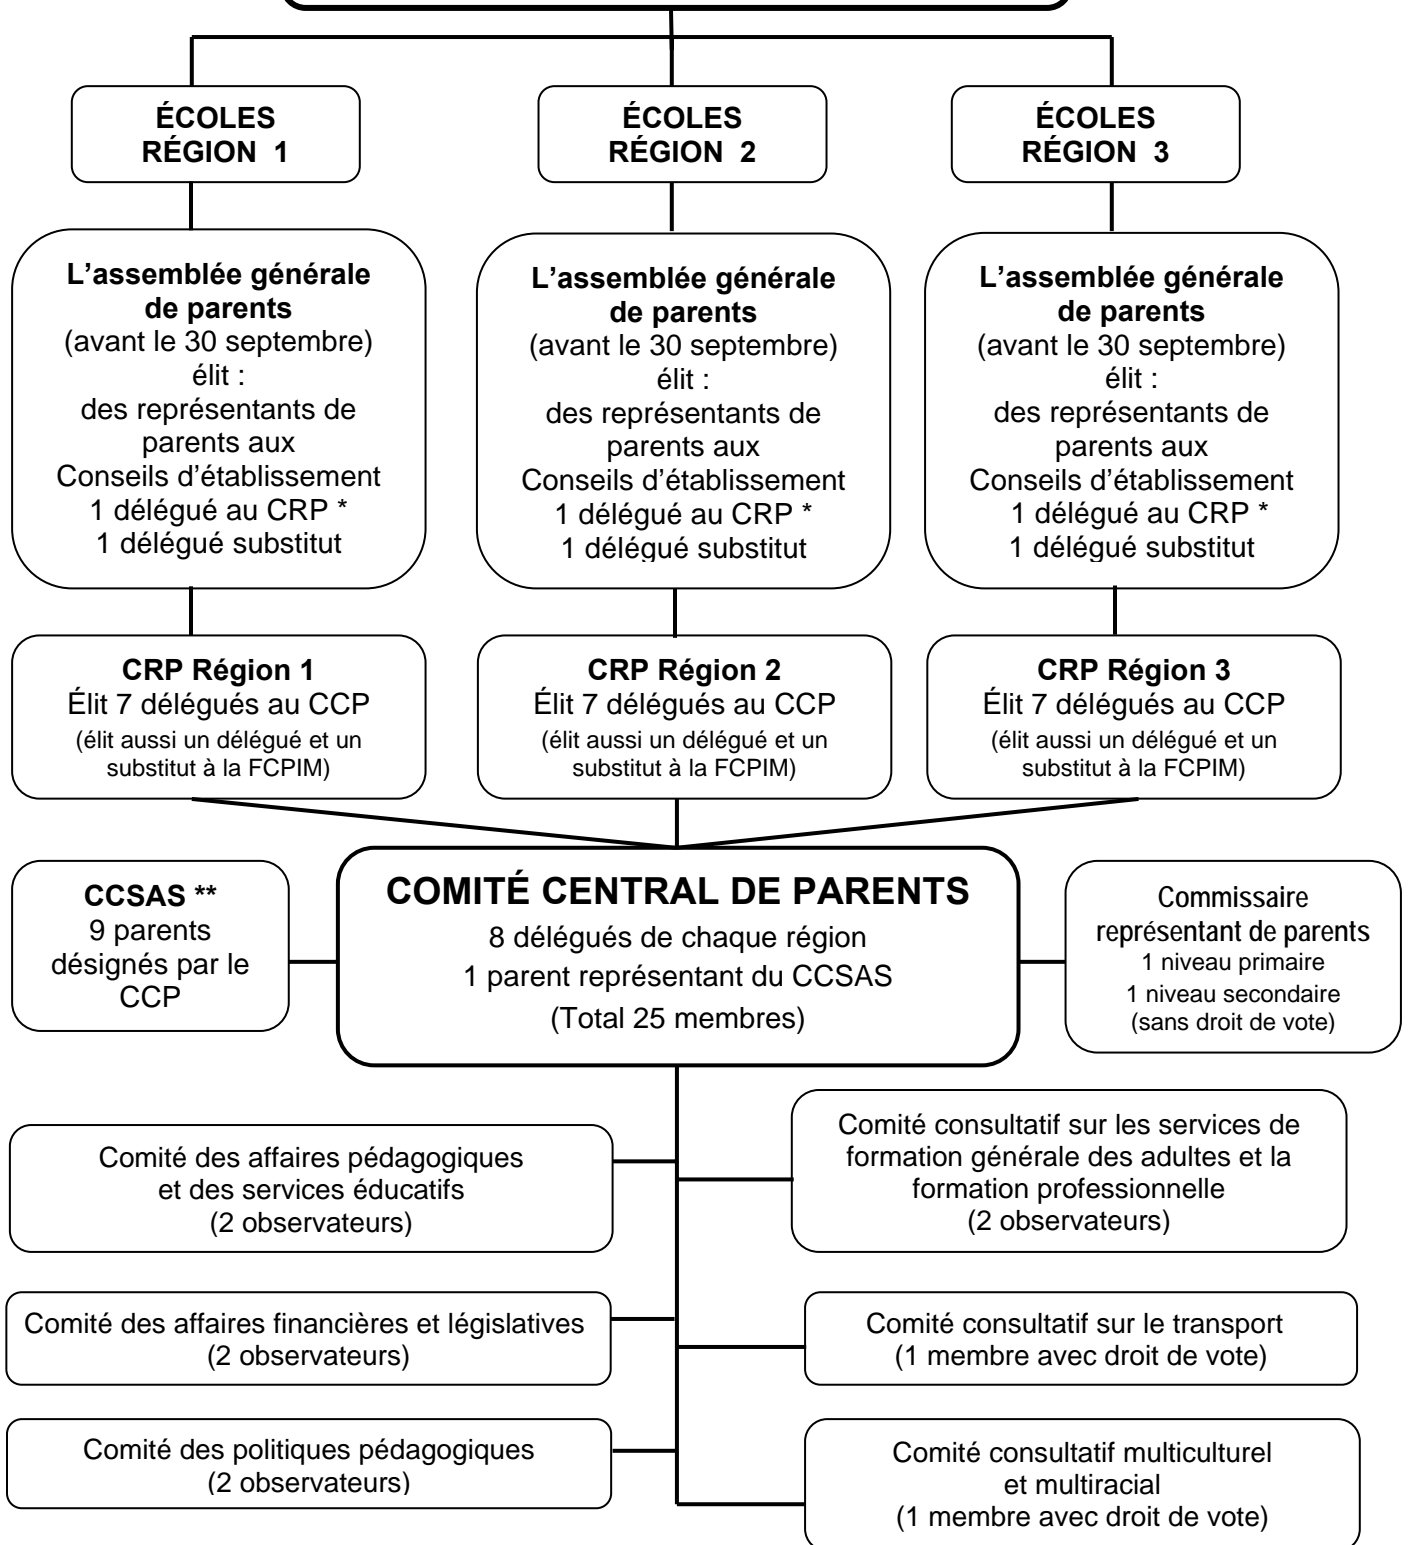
ÉCOLES
RÉGION 1

ÉCOLES
RÉGION 2

ÉCOLES
RÉGION 3

L'assemblée générale de parents
(avant le 30 septembre)
élit :
des représentants de parents aux Conseils d'établissement
1 délégué au CRP *
1 délégué substitut

L'assemblée générale de parents
(avant le 30 septembre)
élit :
des représentants de parents aux Conseils d'établissement
1 délégué au CRP *
1 délégué substitut

L'assemblée générale de parents
(avant le 30 septembre)
élit :
des représentants de parents aux Conseils d'établissement
1 délégué au CRP *
1 délégué substitut

CRP Région 1
Élit 7 délégués au CCP
(élit aussi un délégué et un substitut à la FCPIM)

CRP Région 2
Élit 7 délégués au CCP
(élit aussi un délégué et un substitut à la FCPIM)

CRP Région 3
Élit 7 délégués au CCP
(élit aussi un délégué et un substitut à la FCPIM)

CCSAS **
9 parents désignés par le CCP

COMITÉ CENTRAL DE PARENTS
8 délégués de chaque région
1 parent représentant du CCSAS
(Total 25 membres)

Commissaire représentant de parents
1 niveau primaire
1 niveau secondaire
(sans droit de vote)

Comité des affaires pédagogiques et des services éducatifs
(2 observateurs)

Comité consultatif sur les services de formation générale des adultes et la formation professionnelle
(2 observateurs)

Comité des affaires financières et législatives
(2 observateurs)

Comité consultatif sur le transport
(1 membre avec droit de vote)

Comité des politiques pédagogiques
(2 observateurs)

Comité consultatif multiculturel et multiracial
(1 membre avec droit de vote)